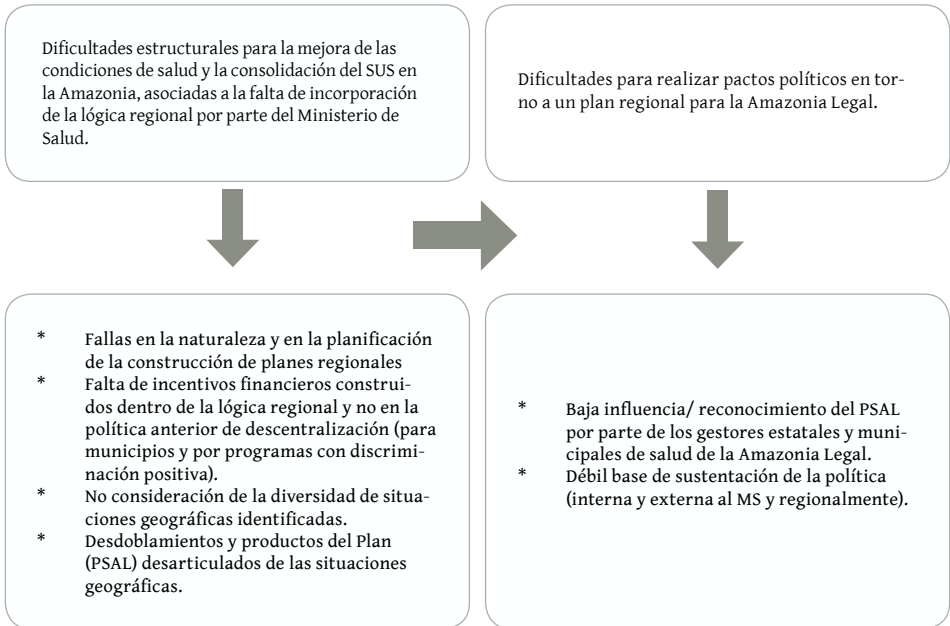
Dificultades estructurales para la mejora de las condiciones de salud y la consolidación del SUS en la Amazonia, asociadas a la falta de incorporación de la lógica regional por parte del Ministerio de Salud.

Dificultades para realizar pactos políticos en torno a un plan regional para la Amazonia Legal.

* Fallas en la naturaleza y en la planificación de la construcción de planes regionales
* Falta de incentivos financieros construidos dentro de la lógica regional y no en la política anterior de descentralización (para municipios y por programas con discriminación positiva).
* No consideración de la diversidad de situaciones geográficas identificadas.
* Desdoblamientos y productos del Plan (PSAL) desarticulados de las situaciones geográficas.

* Baja influencia/ reconocimiento del PSAL por parte de los gestores estatales y municipales de salud de la Amazonia Legal.
* Débil base de sustentación de la política (interna y externa al MS y regionalmente).